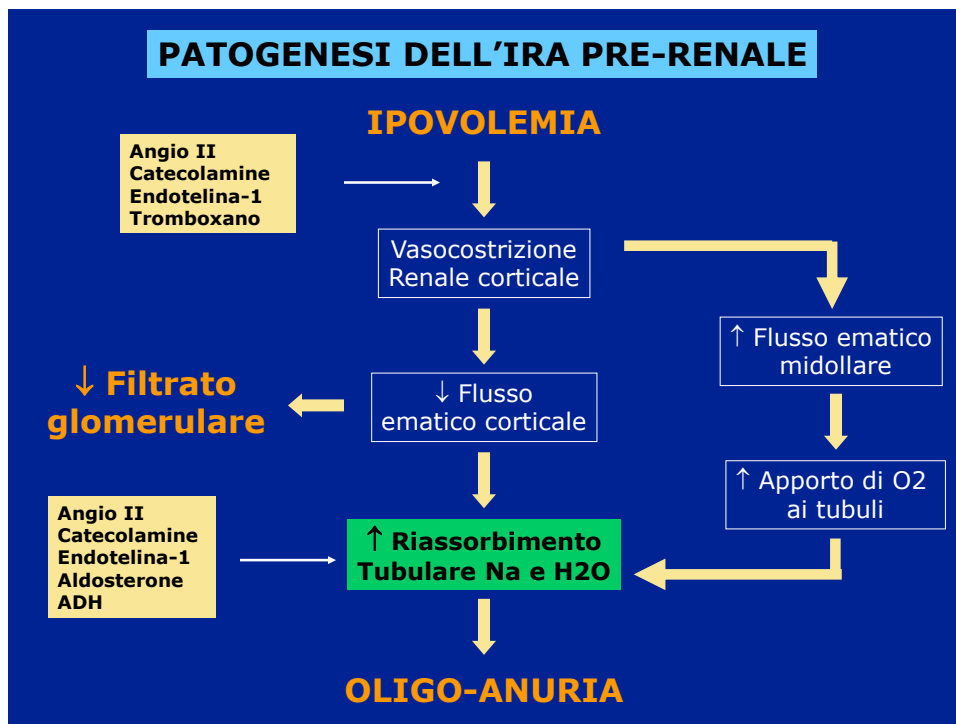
PATOGENESI DELL'IRA PRE-RENALE

IPOVOLEMIA

Angio II
Catecolamine
Endotelina-1
Tromboxano

Vasocostrizione
Renale corticale

↑ Flusso ematico
midollare

↓ Filtrato
glomerulare

↓ Flusso
ematico corticale

↑ Apporto di O2
ai tubuli

Angio II
Catecolamine
Endotelina-1
Aldosterone
ADH

↑ Riassorbimento
Tubulare Na e H2O

OLIGO-ANURIA